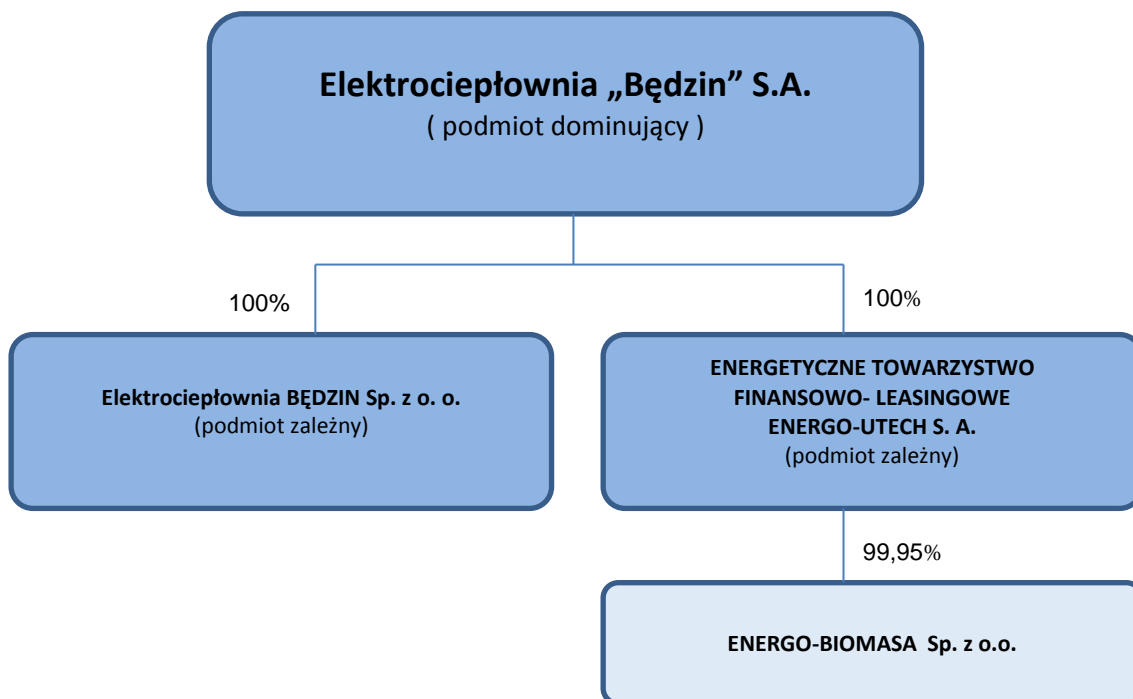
Elektrociepłownia „Będzin” S.A.
( podmiot dominujący )

100%

100%

Elektrociepłownia BĘDZIN Sp. z o. o.
(podmiot zależny)

ENERGETYCZNE TOWARZYSTWO FINANSOWO- LEASINGOWE ENERGO-UTECH S. A.
(podmiot zależny)

99,95%

ENERGO-BIOMASA Sp. z o.o.